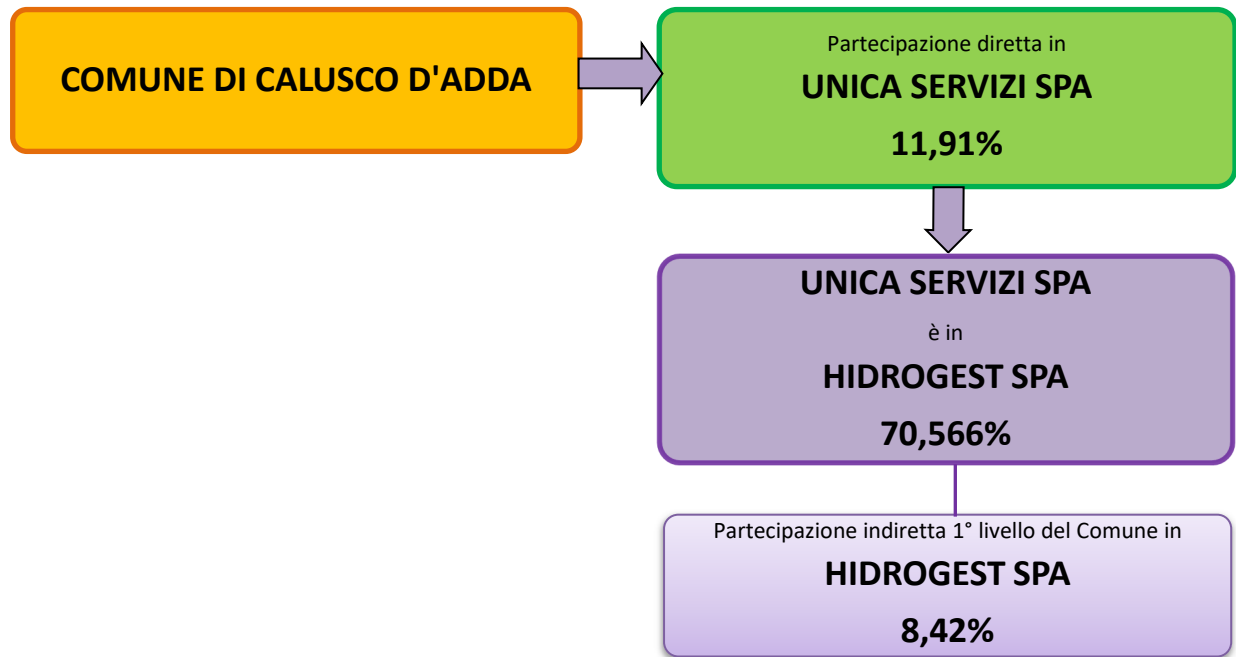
COMUNE DI CALUSCO D'ADDA

Partecipazione diretta in

UNICA SERVIZI SPA

11,91%

UNICA SERVIZI SPA

è in

HIDROGEST SPA

70,566%

Partecipazione indiretta 1° livello del Comune in

HIDROGEST SPA

8,42%